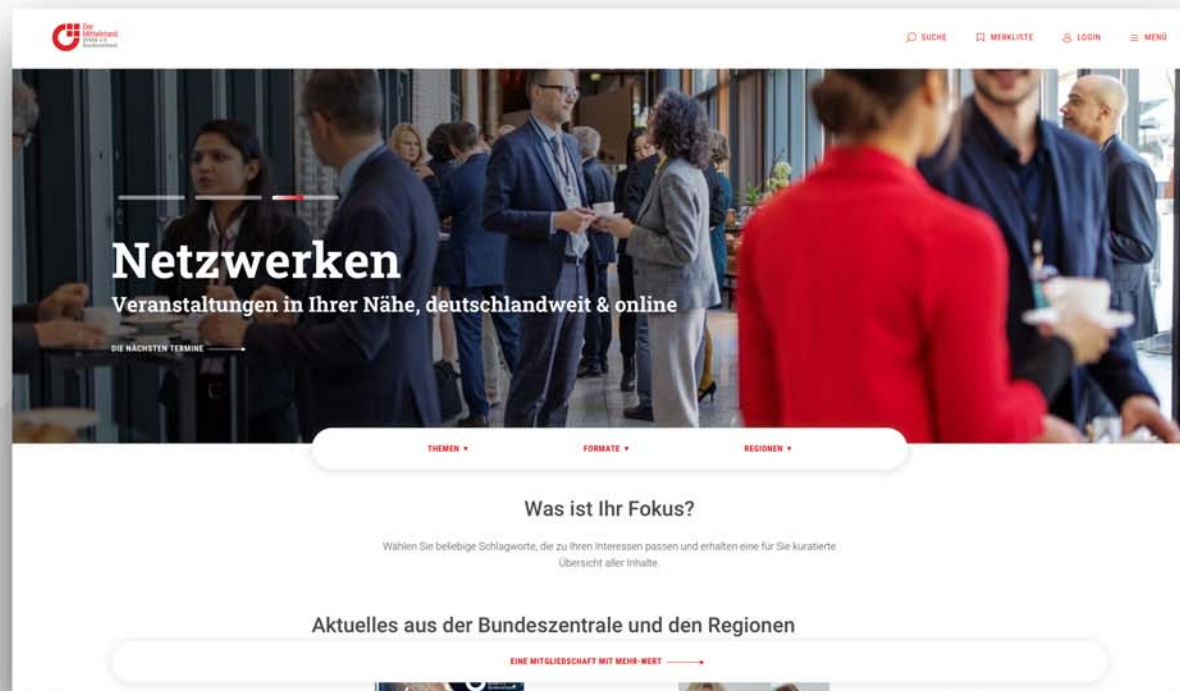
Der Mittelstand BVMW e.V. Bundesverband

SUCHE MERKLISTE LOGIN MENÜ

Netzwerken

Veranstaltungen in Ihrer Nähe, deutschlandweit & online

DIE NÄCHSTEN TERMINE

THEMEN ▾ FORMATE ▾ REGIONEN ▾

Was ist Ihr Fokus?

Wählen Sie beliebige Schlagworte, die zu Ihren Interessen passen und erhalten eine für Sie kuratierte Übersicht aller Inhalte

Aktuelles aus der Bundeszentrale und den Regionen

EINE MITGLIEDSCHAFT MIT MEHR-WERT